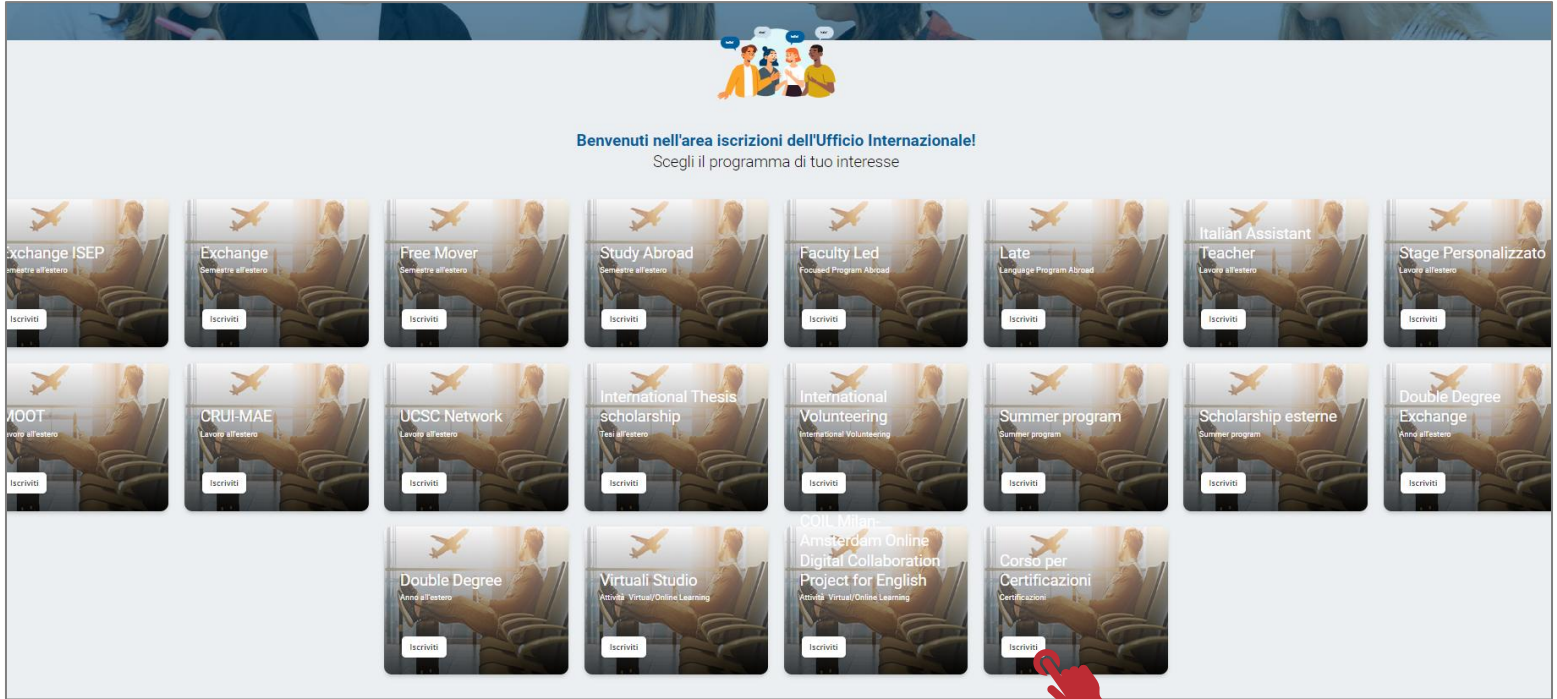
Benvenuti nell'area iscrizioni dell'Ufficio Internazionale!
Scegli il programma di tuo interesse

xchange ISEP
emestre all'estero
Iscriviti

Exchange
Semestre all'estero
Iscriviti

Free Mover
Semestre all'estero
Iscriviti

Study Abroad
Semestre all'estero
Iscriviti

Faculty Led
Focused Program Abroad
Iscriviti

Late
Language Program Abroad
Iscriviti

Italian Assistant Teacher
Lavoro all'estero
Iscriviti

Stage Personalizzato
Lavoro all'estero
Iscriviti

MOOT
avoro all'estero
Iscriviti

CRUI-MAE
Lavoro all'estero
Iscriviti

UCSC Network
Lavoro all'estero
Iscriviti

International Thesis scholarship
Tesi all'estero
Iscriviti

International Volunteering
International Volunteering
Iscriviti

Summer program
Summer program
Iscriviti

Scholarship esterne
Summer program
Iscriviti

Double Degree Exchange
Anno all'estero
Iscriviti

Double Degree
Anno all'estero
Iscriviti

Virtuali Studio
Attività Virtual/Online Learning
Iscriviti

COIL Milan-Amsterdam Online Digital Collaboration Project for English
Attività Virtual/Online Learning
Iscriviti

Corso per Certificazioni
Certificazioni
Iscriviti